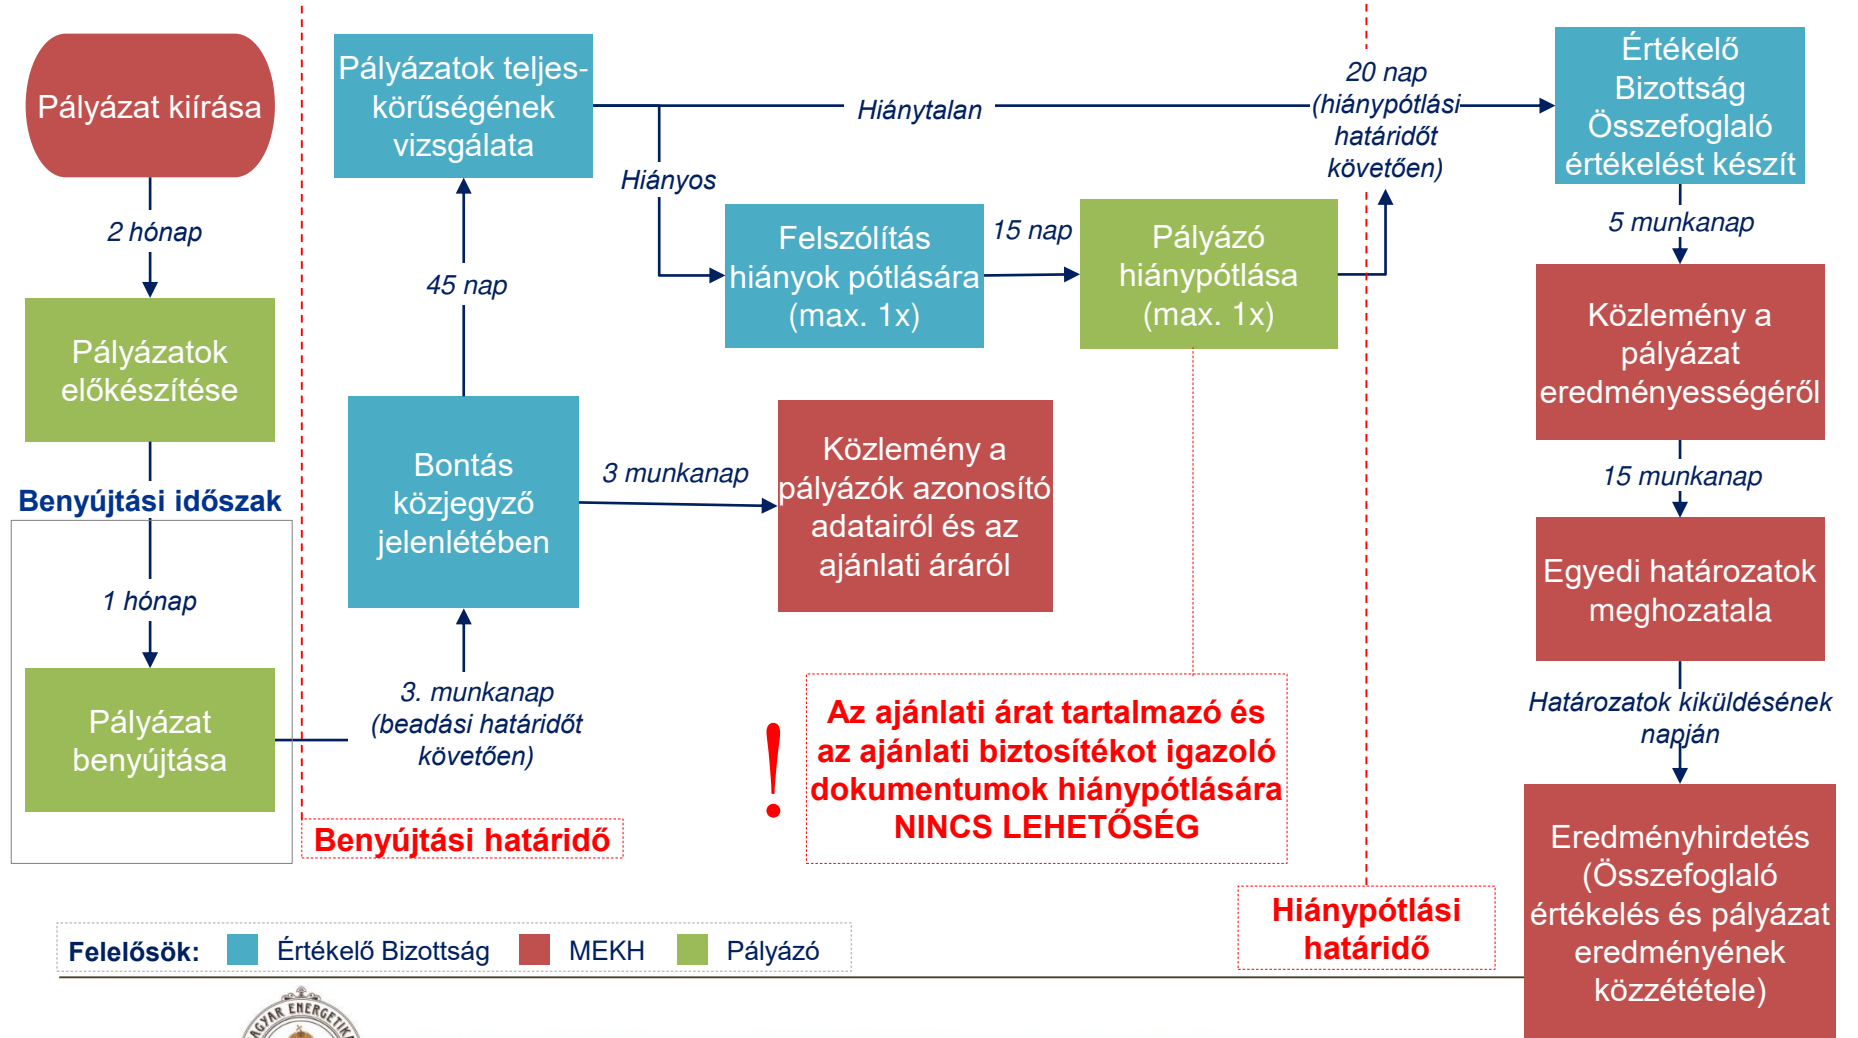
Pályázat kiírása

2 hónap

Pályázatok előkészítése

Benyújtási időszak

1 hónap

Pályázat benyújtása

Pályázatok teljeskörűségének vizsgálata

45 nap

Bontás közjegyző jelenlétében

3. munkanap (beadási határidőt követően)

Benyújtási határidő

Hiánytalan

Hiányos

Felszólítás hiányok pótlására (max. 1x)

15 nap

Pályázó hiánypótlása (max. 1x)

3 munkanap

Közlemény a pályázók azonosító adatairól és az ajánlati áráról

!

Az ajánlati árat tartalmazó és az ajánlati biztosítékot igazoló dokumentumok hiánypótlására NINCS LEHETŐSÉG

20 nap (hiánypótlási határidőt követően)

Hiánypótlási határidő

Értékelő Bizottság Összefoglaló értékelést készít

5 munkanap

Közlemény a pályázat eredményességéről

15 munkanap

Egyedi határozatok meghozatala

Határozatok kiküldésének napján

Eredményhirdetés (Összefoglaló értékelés és pályázat eredményének közzététele)

Felelősök: Értékelő Bizottság MEKH Pályázó

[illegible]